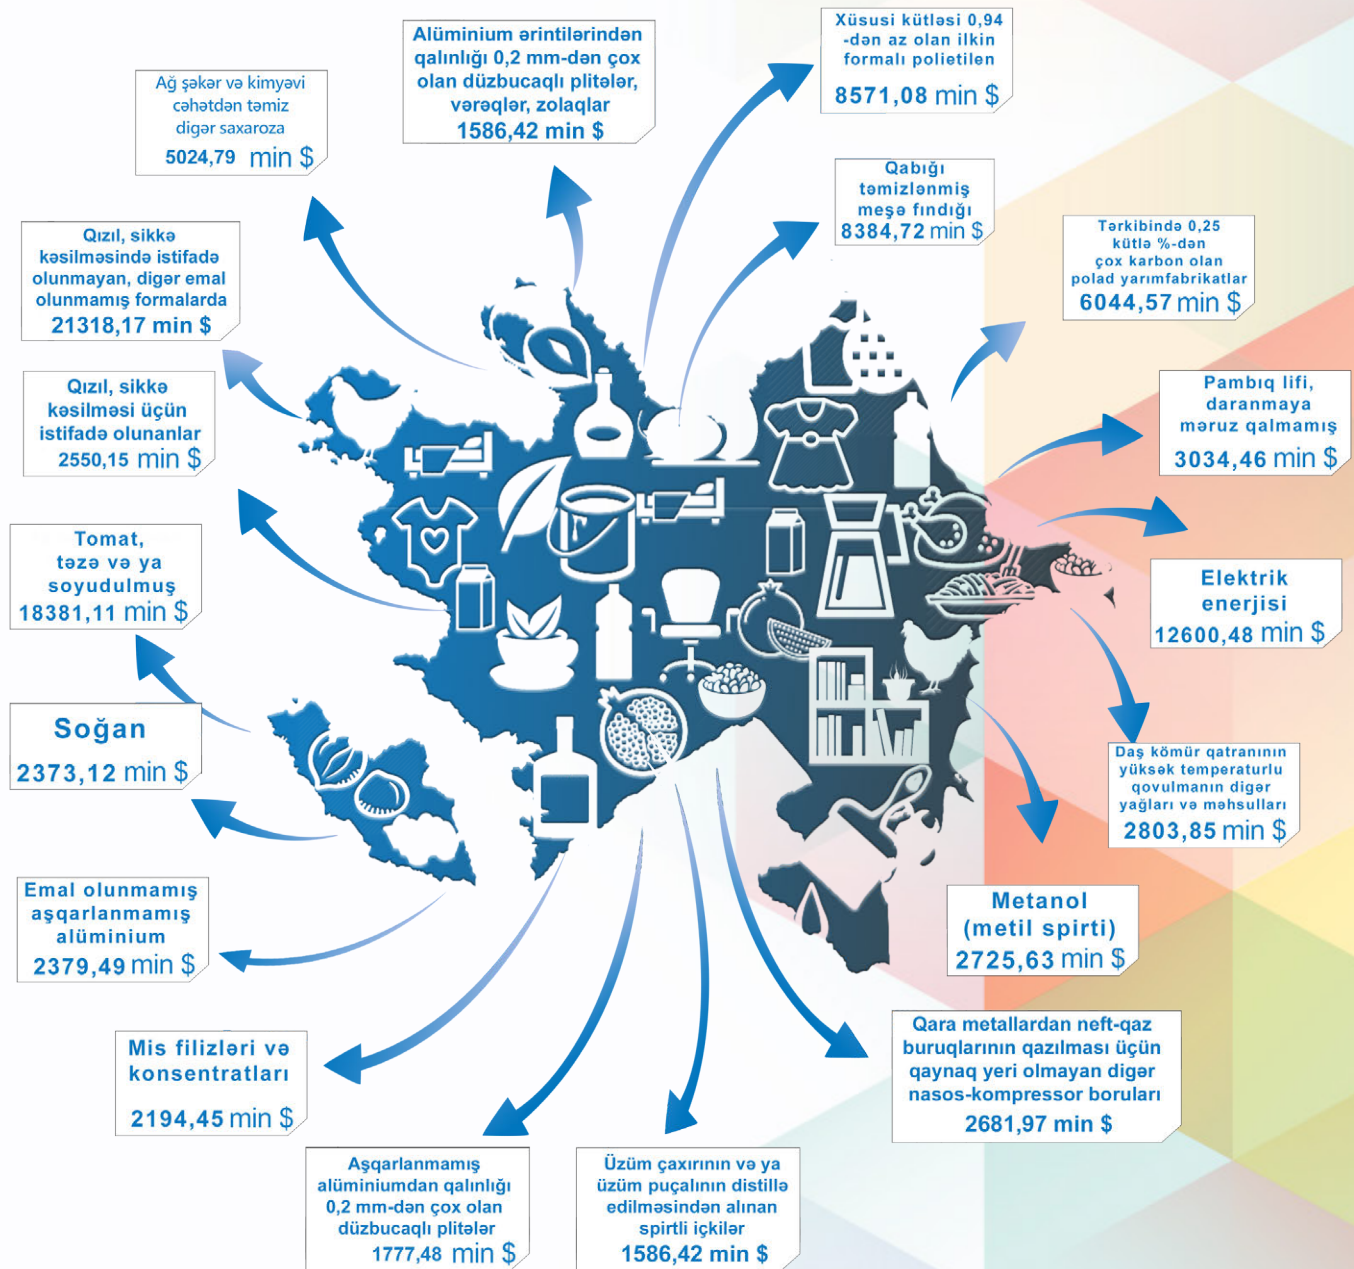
Ağ şəkər və kimyəvi cəhətdən təmiz digər saxaroza
5024,79 min $

Alüminium ərintilərindən qalınlığı 0,2 mm-dən çox olan düzbucaqlı plitələr, vərəqlər, zolaqlar
1586,42 min $

Xüsusi kütləsi 0,94 -dən az olan ilkin formalı polietilen
8571,08 min $

Qabığı təmizlənmiş meşə fındığı
8384,72 min $

Tərkibində 0,25 kütlə %-dən çox karbon olan polad yarımfabrikatlar
6044,57 min $

Qızıl, sikkə kəsilməsində istifadə olunmayan, digər emal olunmamış formalarda
21318,17 min $

Qızıl, sikkə kəsilməsi üçün istifadə olunanlar
2550,15 min $

Pambıq lifi, daranmaya məruz qalmamış
3034,46 min $

Tomat, təzə və ya soyudulmuş
18381,11 min $

Elektrik enerjisi
12600,48 min $

Soğan
2373,12 min $

Daş kömür qatranının yüksək temperaturlu qovulmanın digər yağları və məhsulları
2803,85 min $

Emal olunmamış aşqarlanmamış alüminium
2379,49 min $

Metanol (metil spirti)
2725,63 min $

Mis filizləri və konsentratları
2194,45 min $

Qara metallardan neft-qaz buruqlarının qazılması üçün qaynaq yeri olmayan digər nasos-kompressor boruları
2681,97 min $

Aşqarlanmamış alüminiumdan qalınlığı 0,2 mm-dən çox olan düzbucaqlı plitələr
1777,48 min $

Üzüm çaxırının və ya üzüm puçalının distillə edilməsindən alınan spirtli içkilər
1586,42 min $